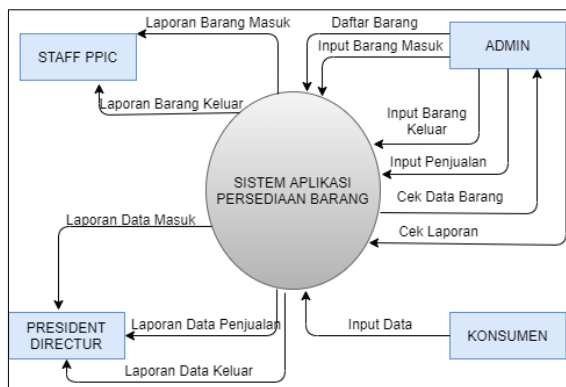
Laporan Barang Masuk

Daftar Barang

STAFF PPIC

Input Barang Masuk

ADMIN

Laporan Barang Keluar

Input Barang Keluar

Input Penjualan

SISTEM APLIKASI PERSEDIAAN BARANG

Cek Data Barang

Laporan Data Masuk

Cek Laporan

PRESIDENT DIRECTUR

Laporan Data Penjualan

Input Data

KONSUMEN

Laporan Data Keluar